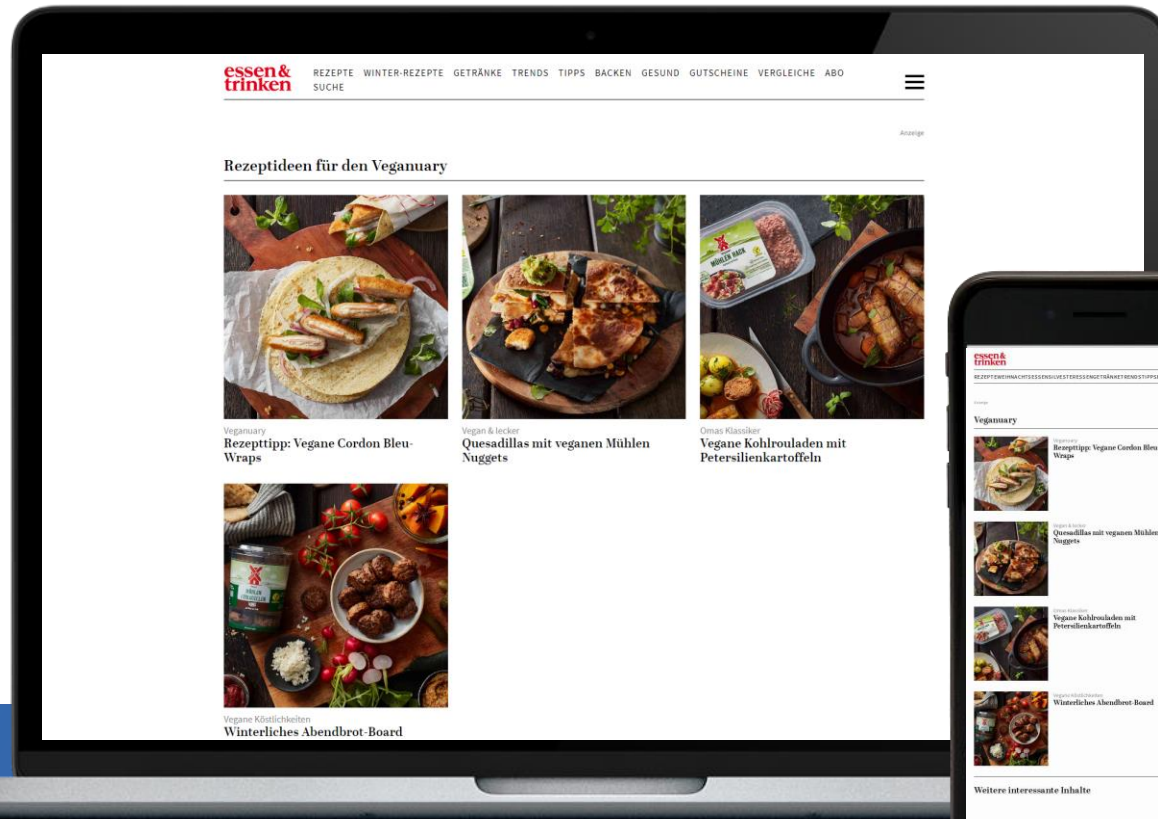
essen & trinken

REZEPTE WINTER-REZEPTE GETRÄNKE TRENDS TIPPS BACKEN GESUND GUTSCHEINE VERGLEICHE ABO SUCHE

Anzeige

Rezeptideen für den Veganuary

Veganuary
Rezepttipp: Vegane Cordon Bleu-Wraps

Vegan & lecker
Quesadillas mit veganen Mühlen Nuggets

Omas Klassiker
Vegane Kohlrouladen mit Petersilienkartoffeln

Vegane Köstlichkeiten
Winterliches Abendbrot-Board

essen & trinken

REZEPTEWEIHNACHTSESSENSILVESTERESSENGETRÄNKETRENDSTIPPS

Anzeige

Veganuary

Veganuary
Rezepttipp: Vegane Cordon Bleu-Wraps

Vegan & lecker
Quesadillas mit veganen Mühlen Nuggets

Omas Klassiker
Vegane Kohlrouladen mit Petersilienkartoffeln

Vegane Köstlichkeiten
Winterliches Abendbrot-Board

Weitere interessante Inhalte